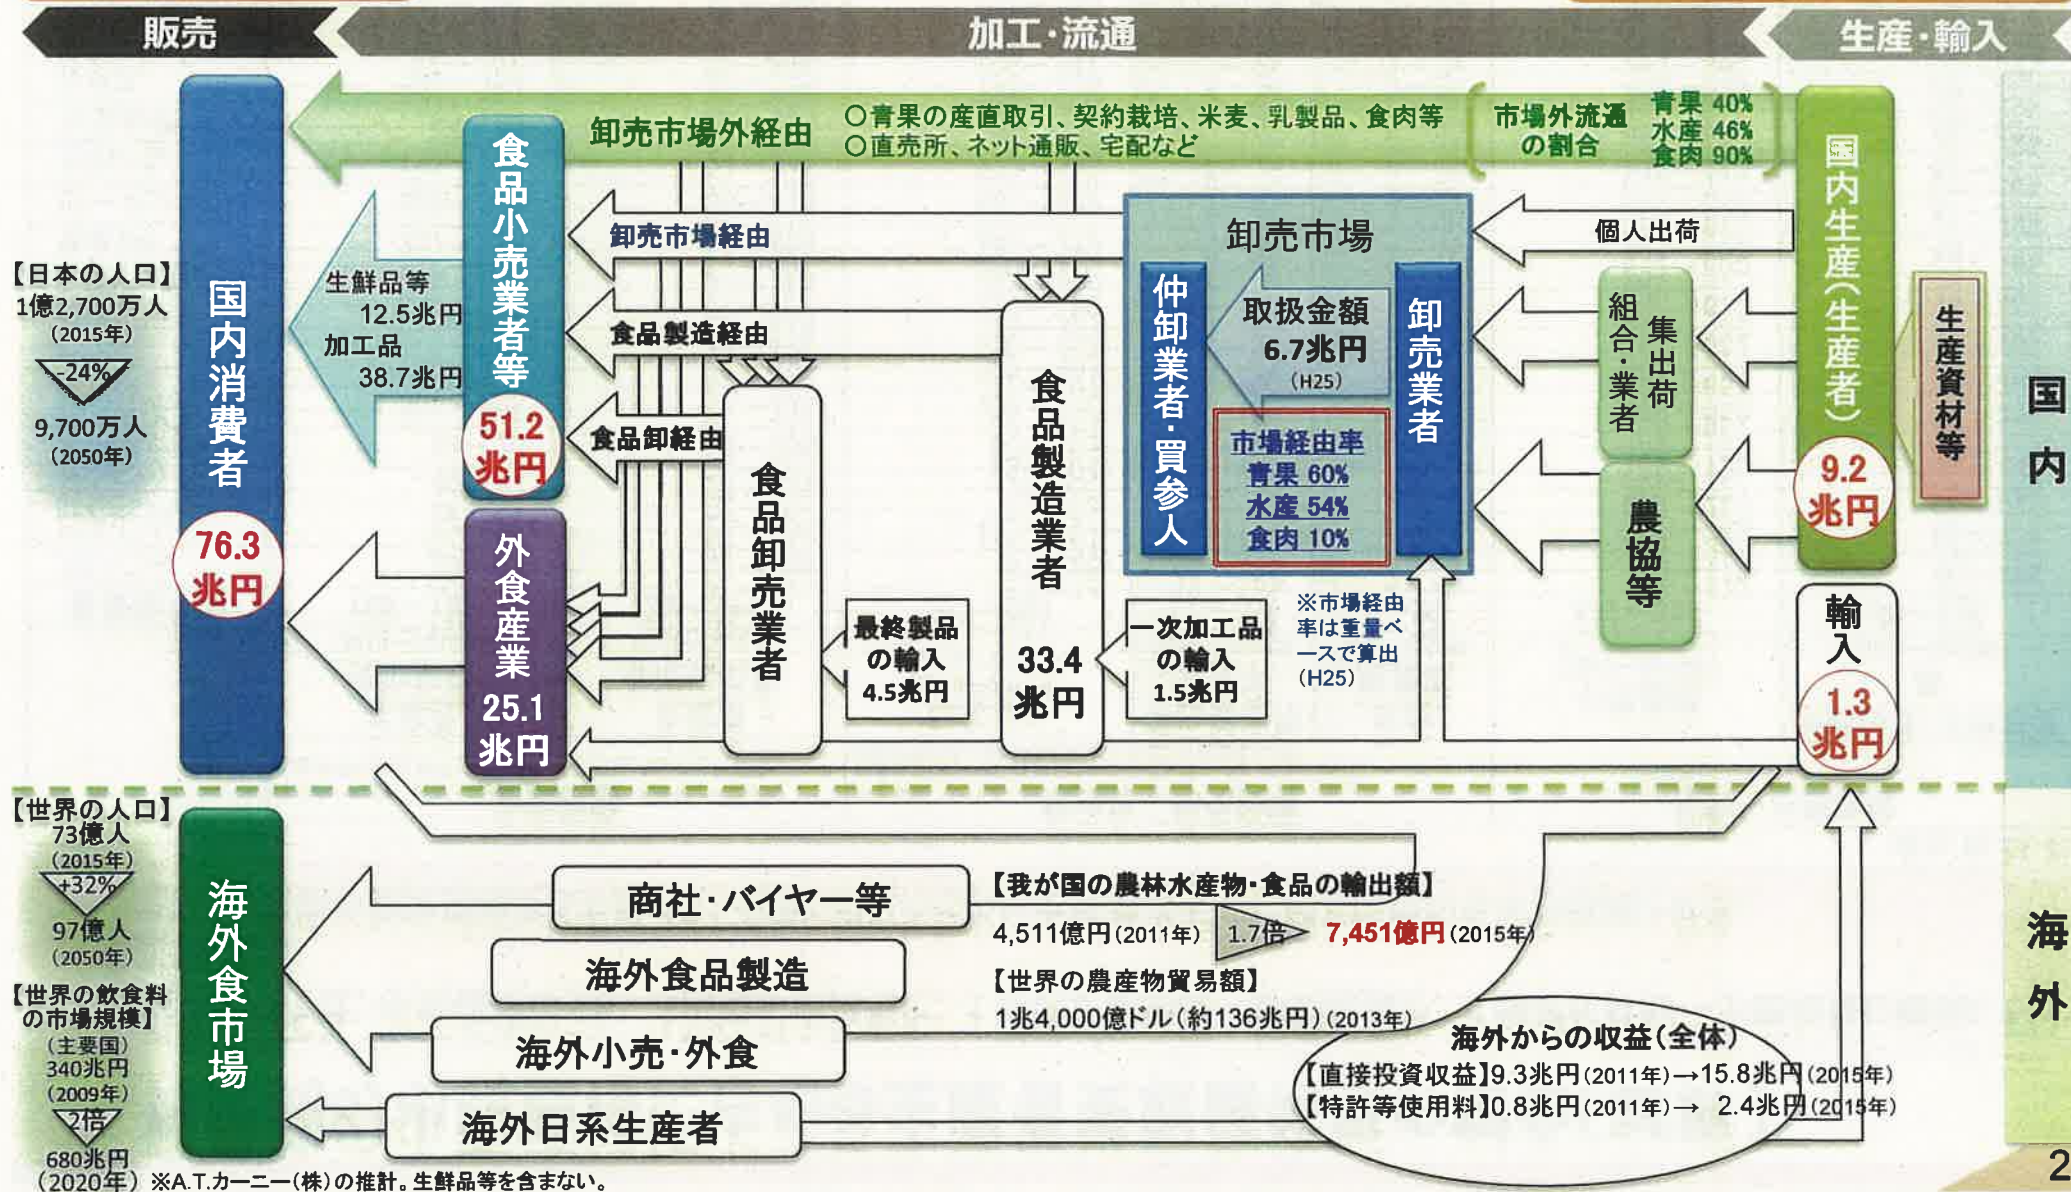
販売

加工・流通

生産・輸入

卸売市場外経由

○青果の産直取引、契約栽培、米麦、乳製品、食肉等
○直売所、ネット通販、宅配など

市場外流通の割合

青果 40%
水産 46%
食肉 90%

国内生産(生産者)

9.2兆円

生産資材等

国内

【日本の人口】
1億2,700万人
(2015年)
-24%
9,700万人
(2050年)

国内消費者

76.3兆円

生鮮品等
12.5兆円
加工品
38.7兆円

食品小売業者等

51.2兆円

卸売市場経由

食品製造経由

食品卸経由

外食産業

25.1兆円

食品卸売業者

最終製品の輸入
4.5兆円

食品製造業者

33.4兆円

一次加工品の輸入
1.5兆円

卸売市場

仲卸業者・買参人

取扱金額
6.7兆円
(H25)

市場経由率
青果 60%
水産 54%
食肉 10%

卸売業者

※市場経由率は重量ベースで算出
(H25)

個人出荷

組合・業者

集出荷

農協等

輸入

1.3兆円

【世界の人口】
73億人
(2015年)
+32%
97億人
(2050年)

【世界の飲食料の市場規模】
(主要国)
340兆円
(2009年)
2倍
680兆円
(2020年)

海外食市場

商社・バイヤー等

海外食品製造

海外小売・外食

海外日系生産者

【我が国の農林水産物・食品の輸出額】
4,511億円(2011年) 1.7倍 7,451億円(2015年)

【世界の農産物貿易額】
1兆4,000億ドル(約136兆円)(2013年)

海外からの収益(全体)
【直接投資収益】9.3兆円(2011年)→15.8兆円(2015年)
【特許等使用料】0.8兆円(2011年)→ 2.4兆円(2015年)

海外

※A.T.カーニー(株)の推計。生鮮品等を含まない。

2